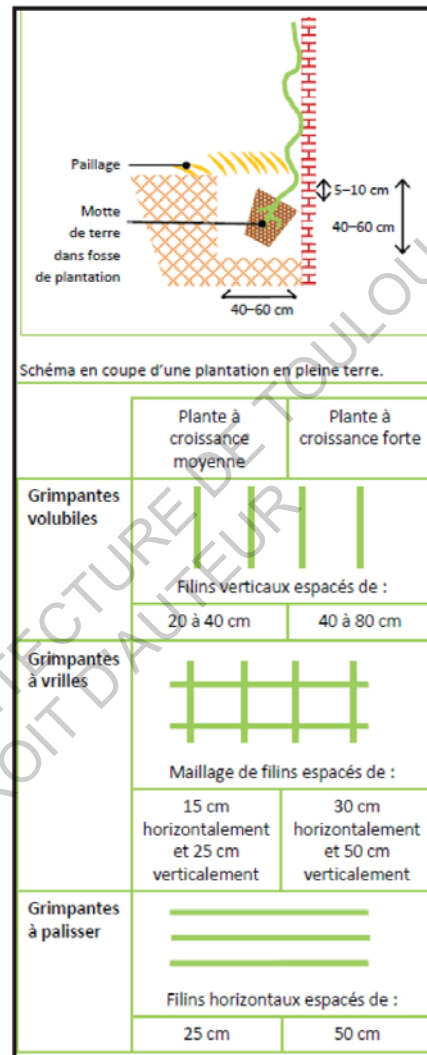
Paillage

Motte de terre dans fosse de plantation

5–10 cm

40–60 cm

40–60 cm

Schéma en coupe d'une plantation en pleine terre.

| | Plante à croissance moyenne | Plante à croissance forte |
|---|---|---|
| **Grimpantes volubiles** | Filins verticaux espacés de : | |
| | 20 à 40 cm | 40 à 80 cm |
| **Grimpantes à vrilles** | Maillage de filins espacés de : | |
| | 15 cm horizontalement et 25 cm verticalement | 30 cm horizontalement et 50 cm verticalement |
| **Grimpantes à palisser** | Filins horizontaux espacés de : | |
| | 25 cm | 50 cm |

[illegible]CTURE DE TOULOU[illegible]
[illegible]OIT D'AUTEUR